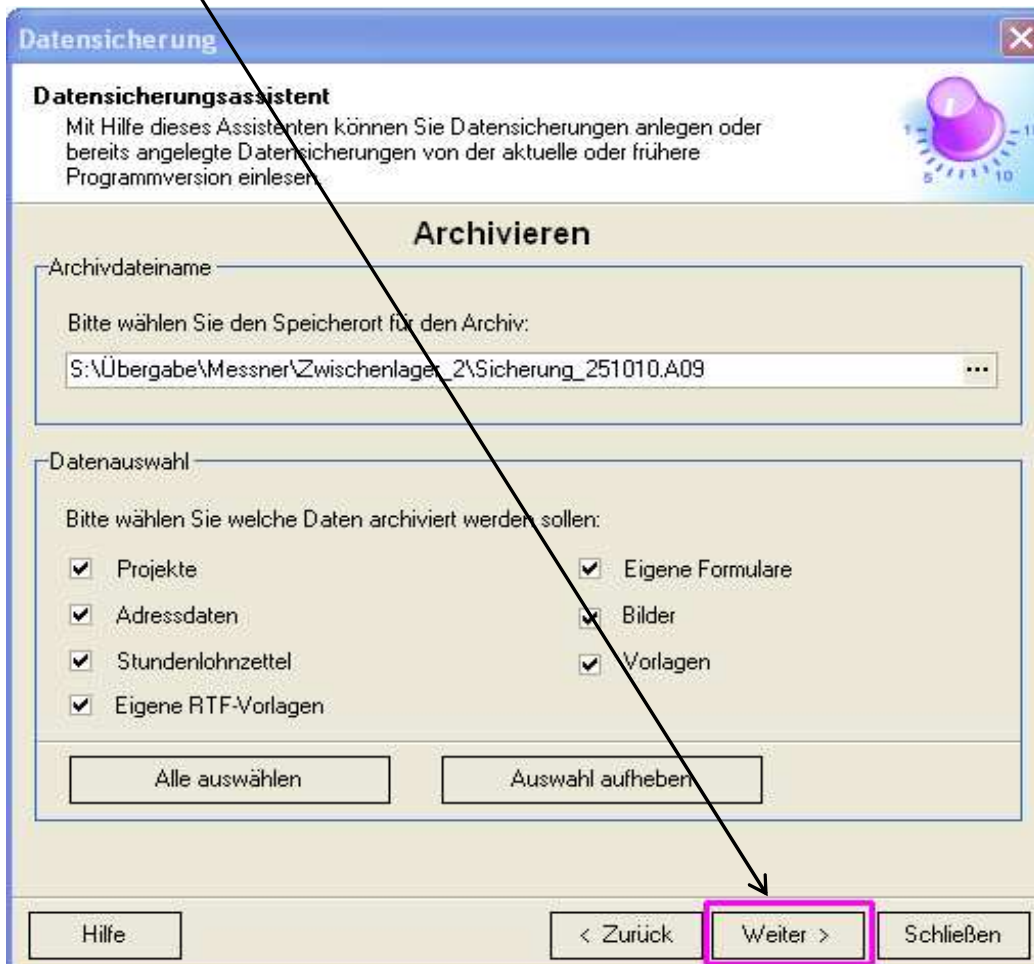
Datensicherung

Datensicherungsassistent
Mit Hilfe dieses Assistenten können Sie Datensicherungen anlegen oder bereits angelegte Datensicherungen von der aktuelle oder frühere Programmversion einlesen.

Archivieren

Archivdateiname

Bitte wählen Sie den Speicherort für den Archiv:

S:\Übergabe\Messner\Zwischenlager_2\Sicherung_251010.A09

...

Datenauswahl

Bitte wählen Sie welche Daten archiviert werden sollen:

Projekte

Adressdaten

Stundenlohnzettel

Eigene RTF-Vorlagen

Eigene Formulare

Bilder

Vorlagen

Alle auswählen

Auswahl aufheben

Hilfe

< Zurück

Weiter >

Schließen